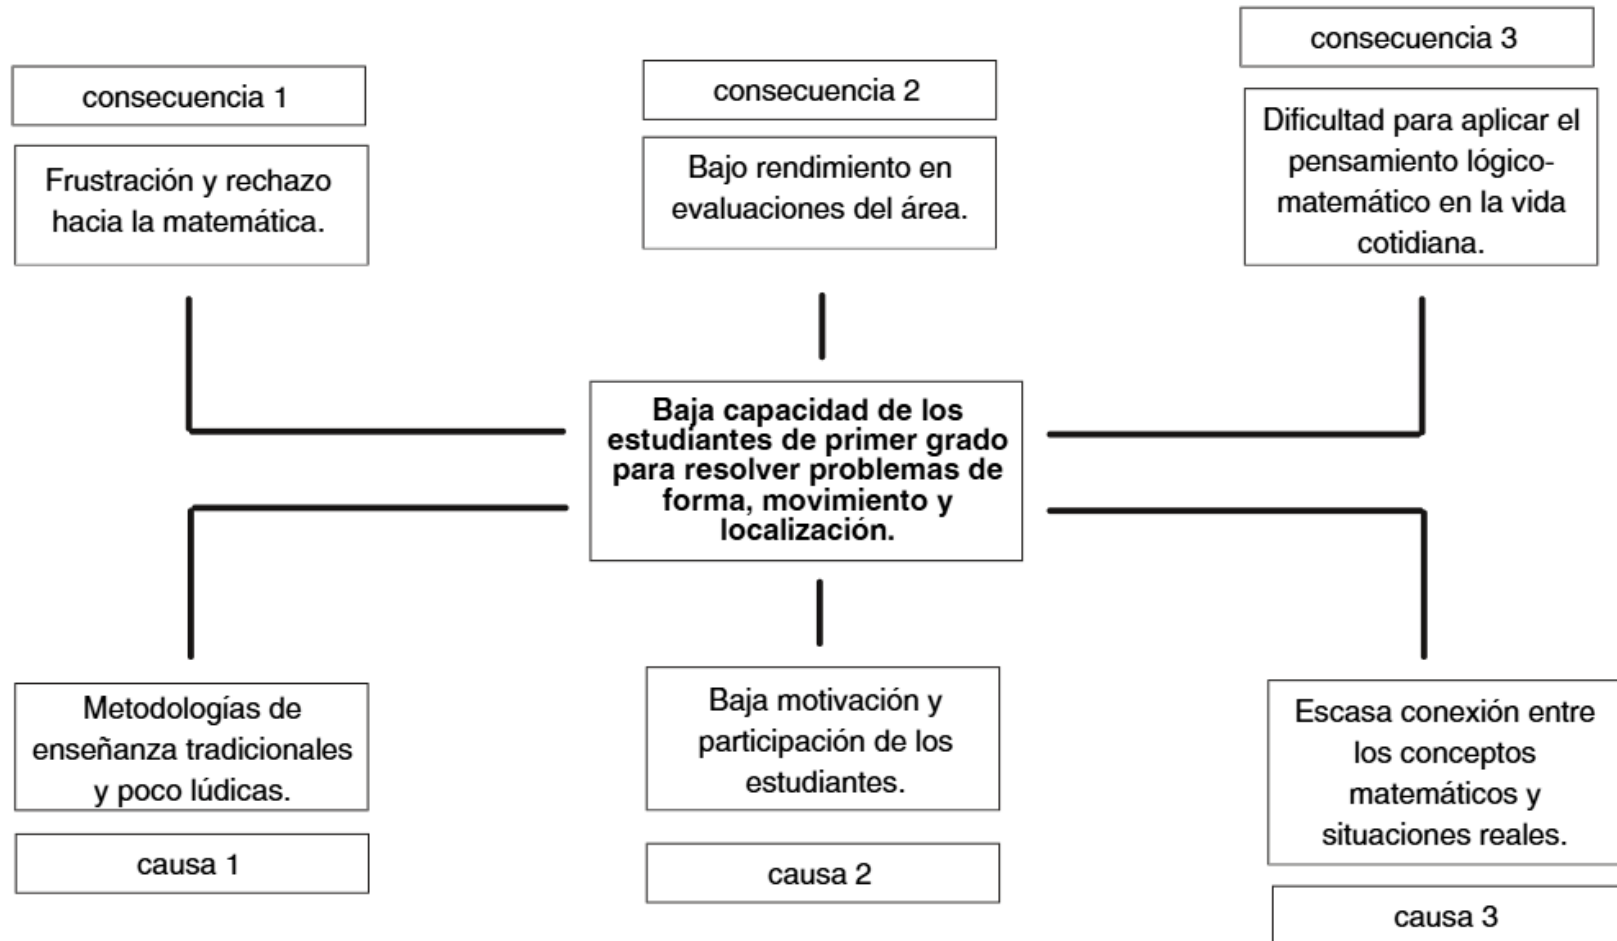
consecuencia 1

Frustración y rechazo hacia la matemática.

consecuencia 2

Bajo rendimiento en evaluaciones del área.

consecuencia 3

Dificultad para aplicar el pensamiento lógico-matemático en la vida cotidiana.

**Baja capacidad de los estudiantes de primer grado para resolver problemas de forma, movimiento y localización.**

Metodologías de enseñanza tradicionales y poco lúdicas.

causa 1

Baja motivación y participación de los estudiantes.

causa 2

Escasa conexión entre los conceptos matemáticos y situaciones reales.

causa 3